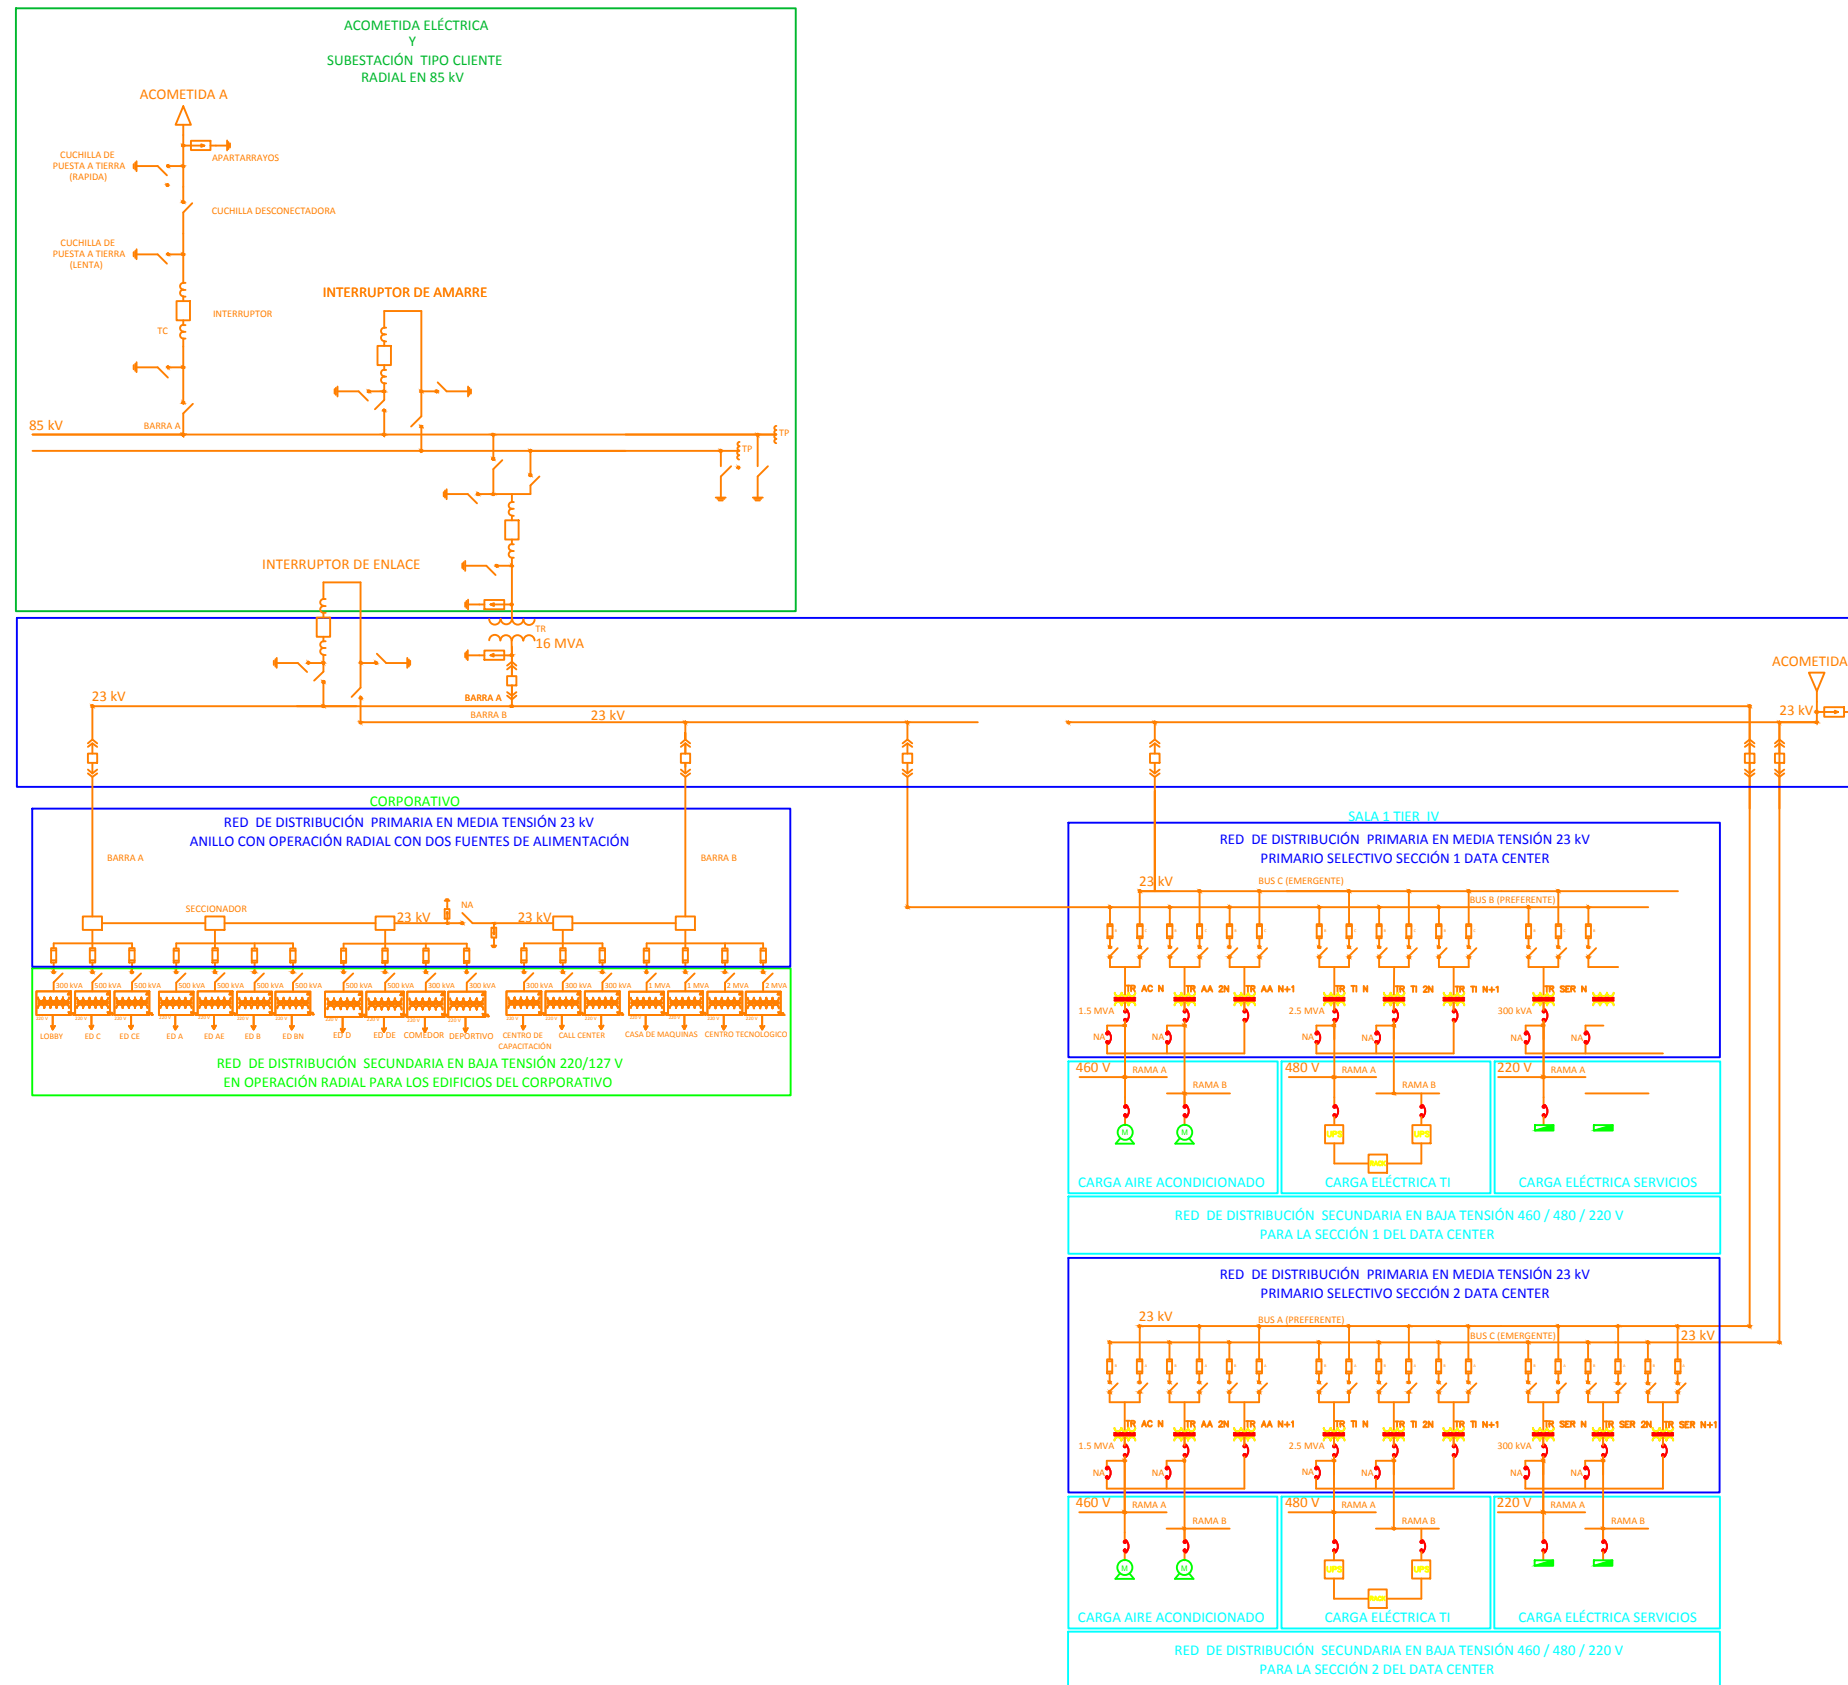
ACOMETIDA ELÉCTRICA
Y
SUBESTACIÓN TIPO CLIENTE
RADIAL EN 85 kV

ACOMETIDA A

CUCHILLA DE PUESTA A TIERRA (RAPIDA)

APARTARRAYOS

CUCHILLA DESCONECTADORA

CUCHILLA DE PUESTA A TIERRA (LENTA)

INTERRUPTOR DE AMARRE

INTERRUPTOR

TC

85 kV

BARRA A

TP

TP

INTERRUPTOR DE ENLACE

TR

16 MVA

23 kV

BARRA A

BARRA B

23 kV

ACOMETIDA

23 kV

CORPORATIVO

RED DE DISTRIBUCIÓN PRIMARIA EN MEDIA TENSIÓN 23 kV
ANILLO CON OPERACIÓN RADIAL CON DOS FUENTES DE ALIMENTACIÓN

BARRA A

BARRA B

SECCIONADOR

23 kV

NA

23 kV

300 kVA 500 kVA 500 kVA 500 kVA 500 kVA 500 kVA 500 kVA 500 kVA 500 kVA 300 kVA 300 kVA 300 kVA 300 kVA 300 kVA 1 MVA 1 MVA 2 MVA 2 MVA

LOBBY ED C ED CE ED A ED AE ED B ED BN ED D ED DE COMEDOR DEPORTIVO CENTRO DE CAPACITACIÓN CALL CENTER CASA DE MAQUINAS CENTRO TECNOLOGICO

RED DE DISTRIBUCIÓN SECUNDARIA EN BAJA TENSIÓN 220/127 V
EN OPERACIÓN RADIAL PARA LOS EDIFICIOS DEL CORPORATIVO

SALA 1 TIER IV

RED DE DISTRIBUCIÓN PRIMARIA EN MEDIA TENSIÓN 23 kV
PRIMARIO SELECTIVO SECCIÓN 1 DATA CENTER

23 kV

BUS C (EMERGENTE)

BUS B (PREFERENTE)

TR AC N TR AA 2N TR AA N+1 TR TI N TR TI 2N TR TI N+1 TR SER N

1.5 MVA 2.5 MVA 300 kVA

NA NA NA NA NA NA

460 V RAMA A RAMA B 480 V RAMA A RAMA B 220 V RAMA A

CARGA AIRE ACONDICIONADO CARGA ELÉCTRICA TI CARGA ELÉCTRICA SERVICIOS

RED DE DISTRIBUCIÓN SECUNDARIA EN BAJA TENSIÓN 460 / 480 / 220 V
PARA LA SECCIÓN 1 DEL DATA CENTER

RED DE DISTRIBUCIÓN PRIMARIA EN MEDIA TENSIÓN 23 kV
PRIMARIO SELECTIVO SECCIÓN 2 DATA CENTER

23 kV

BUS A (PREFERENTE)

BUS C (EMERGENTE)

23 kV

TR AC N TR AA 2N TR AA N+1 TR TI N TR TI 2N TR TI N+1 TR SER N TR SER 2N TR SER N+1

1.5 MVA 2.5 MVA 300 kVA

NA NA NA NA NA NA

460 V RAMA A RAMA B 480 V RAMA A RAMA B 220 V RAMA A RAMA B

CARGA AIRE ACONDICIONADO CARGA ELÉCTRICA TI CARGA ELÉCTRICA SERVICIOS

RED DE DISTRIBUCIÓN SECUNDARIA EN BAJA TENSIÓN 460 / 480 / 220 V
PARA LA SECCIÓN 2 DEL DATA CENTER